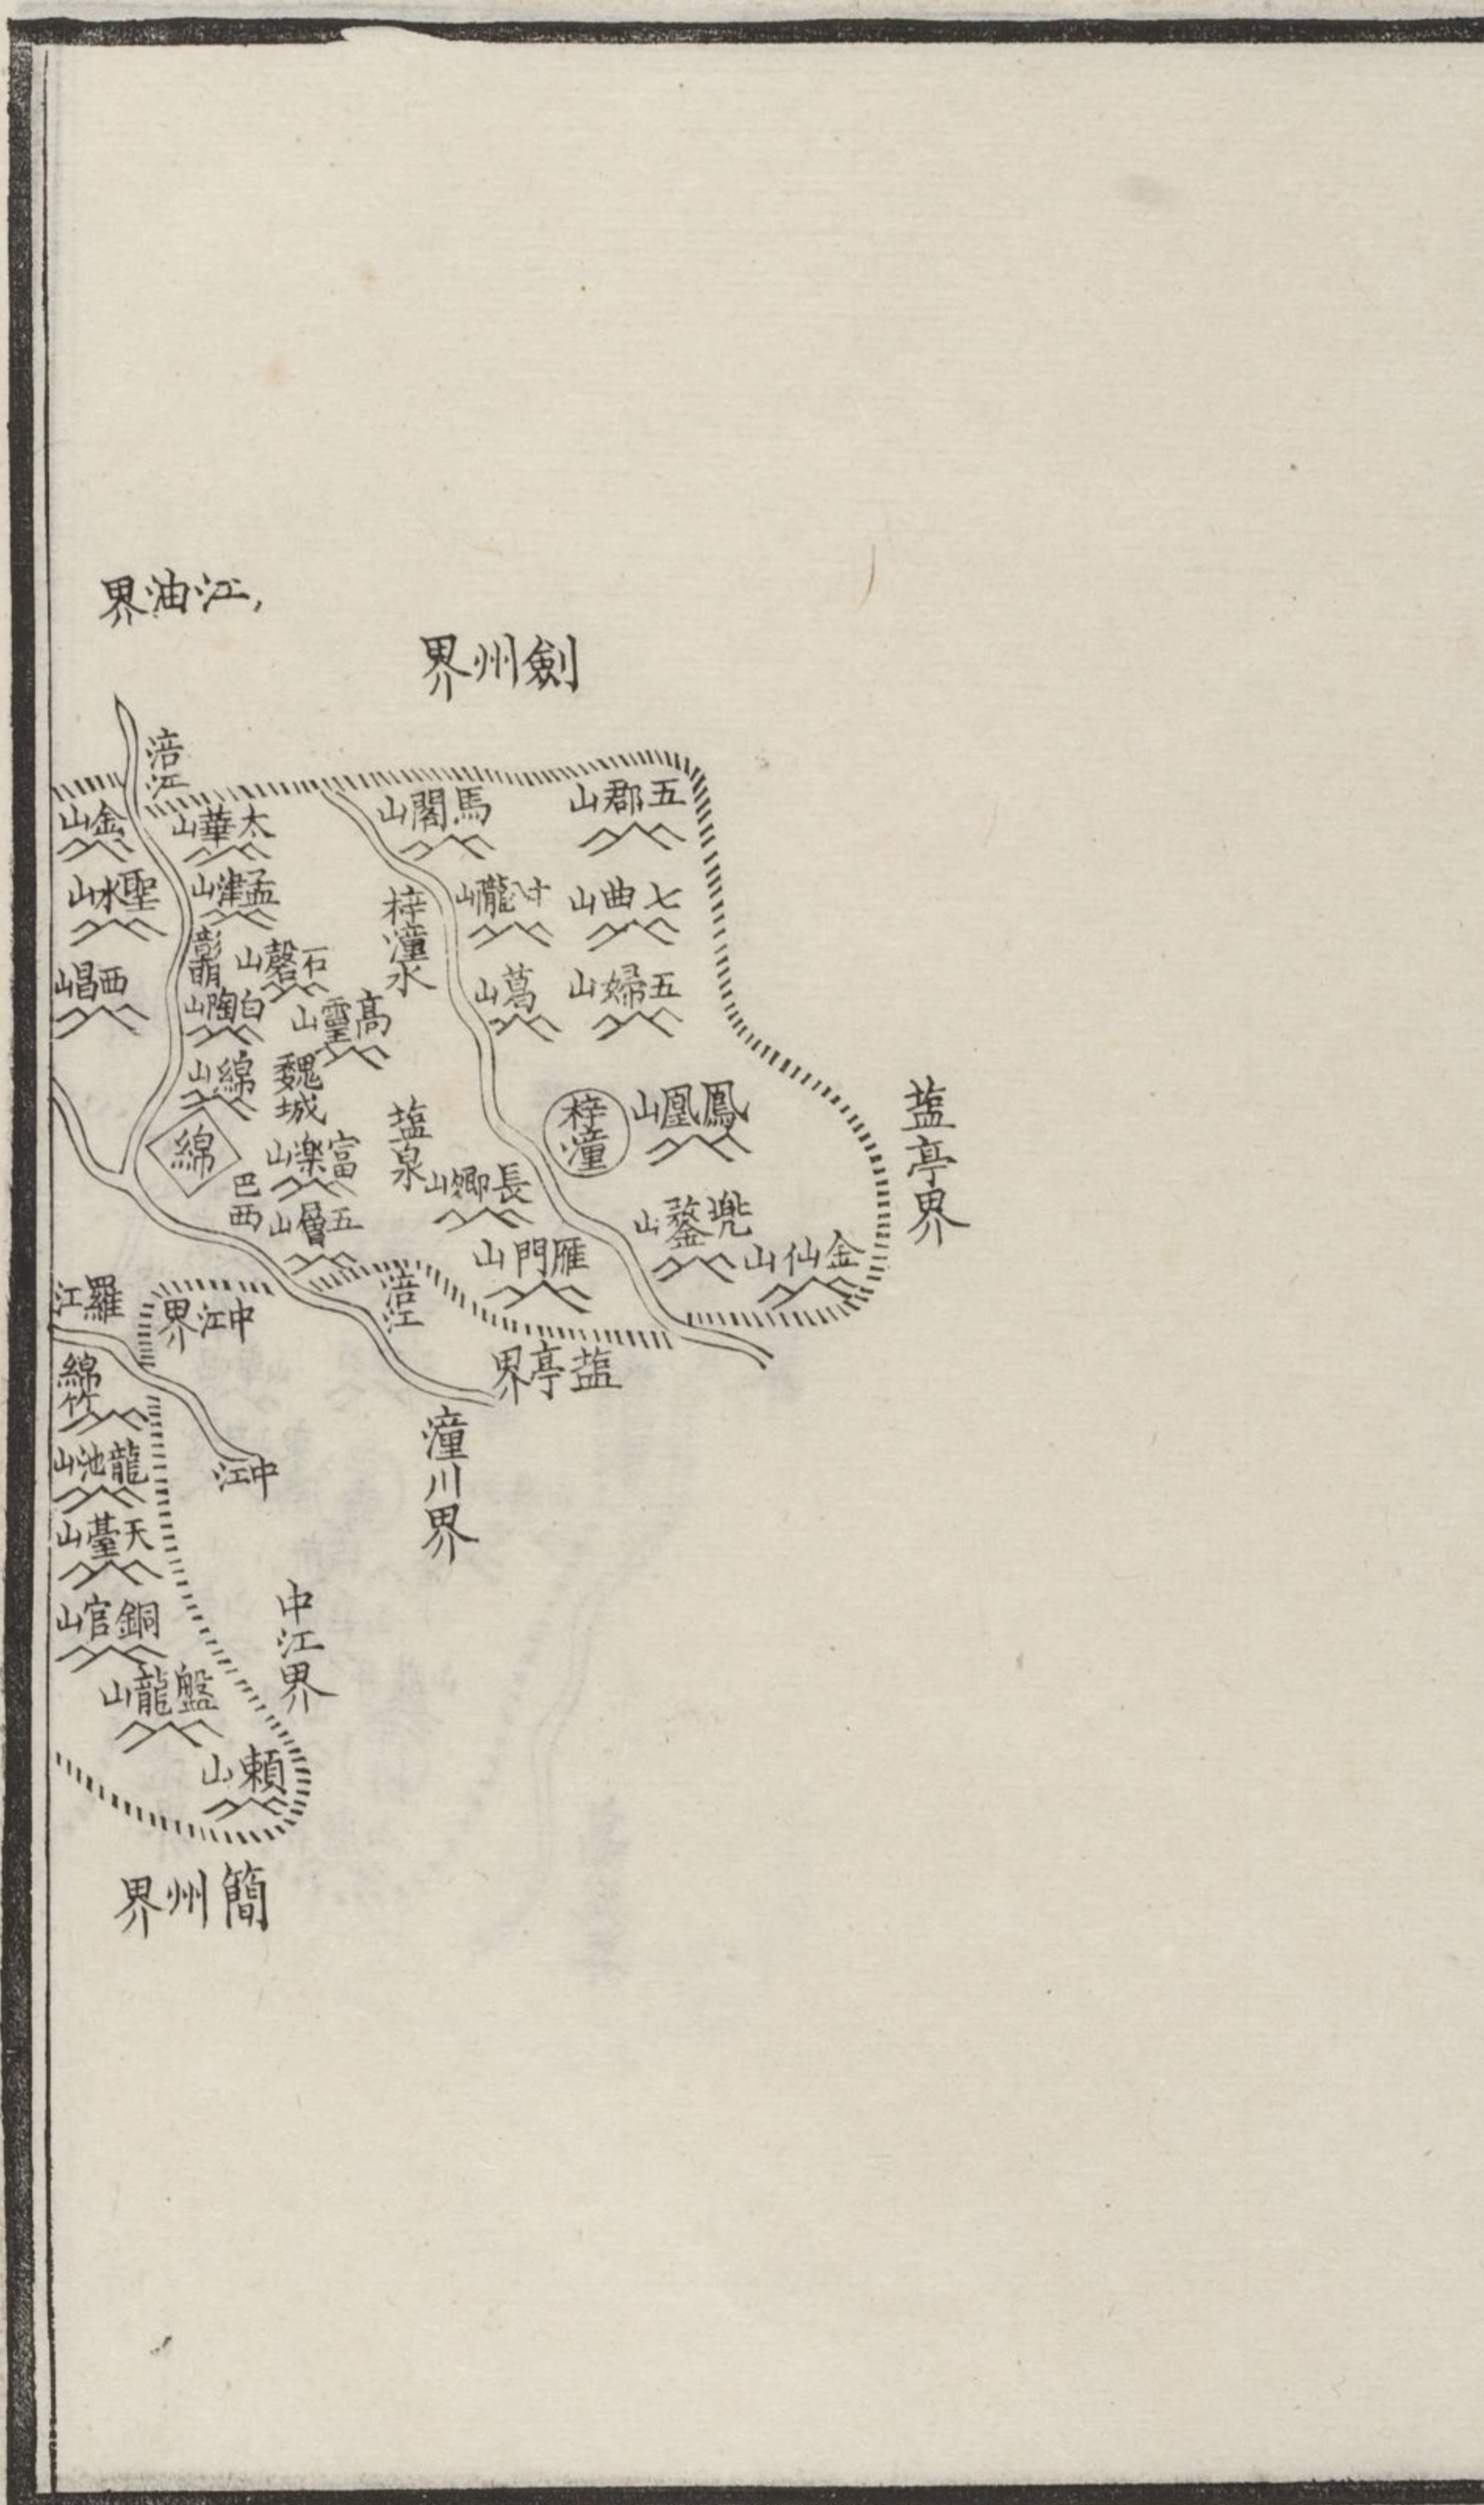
江油界

劍州界

涪江

金山

太華山

聖水山

孟津山

西昌山

彰明

石磐山

白陶山

高靈山

綿山

魏城

馬閣山

梓潼水

五郡山

七曲山

寸龍山

五婦山

葛山

鳳凰山

梓潼

鹽泉

長卿山

富樂山

五層山

西巴

綿

雁門山

兜鍪山

金仙山

鹽亭界

涪江

鹽亭界

羅江

中江界

綿竹

龍池山

中江

潼川界

天臺山

銅官山

中江界

盤龍山

賴山

簡州界